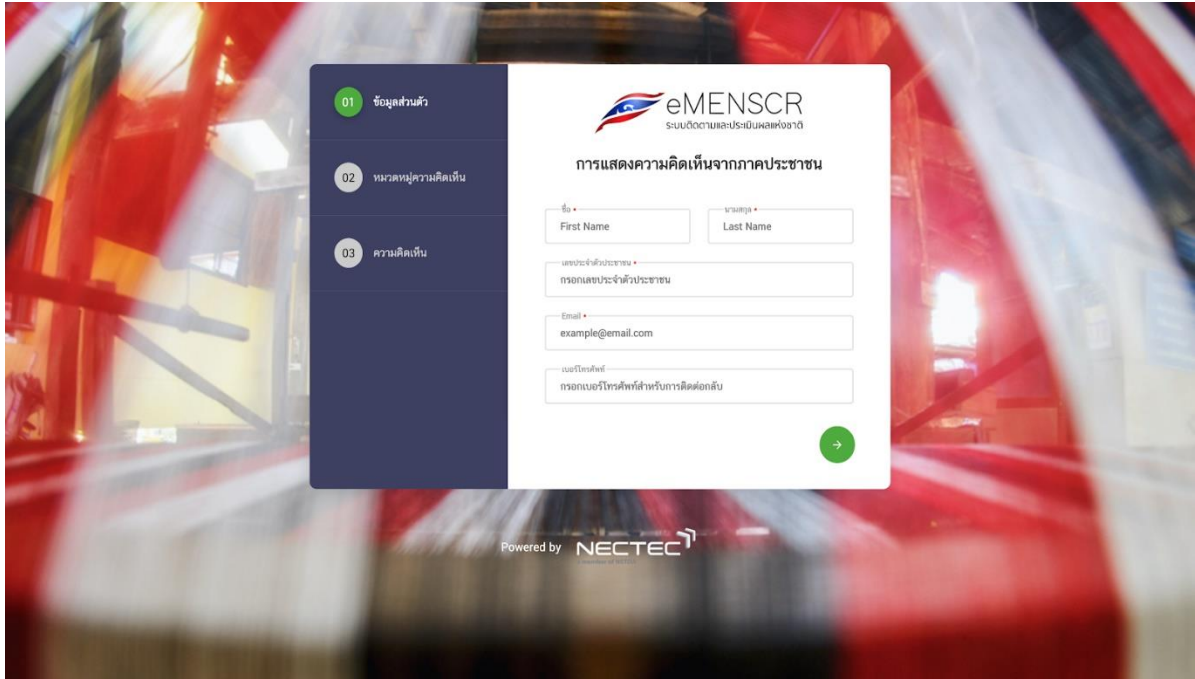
01 ข้อมูลส่วนตัว

02 หมวดหมู่ความคิดเห็น

03 ความคิดเห็น

eMENSCR
ระบบติดตามและประเมินผลแห่งชาติ

การแสดงความคิดเห็นจากภาคประชาชน

ชื่อ *
First Name

นามสกุล *
Last Name

เลขประจำตัวประชาชน *
กรอกเลขประจำตัวประชาชน

Email *
example@email.com

เบอร์โทรศัพท์
กรอกเบอร์โทรศัพท์สำหรับการติดต่อกลับ

Powered by NECTEC
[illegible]